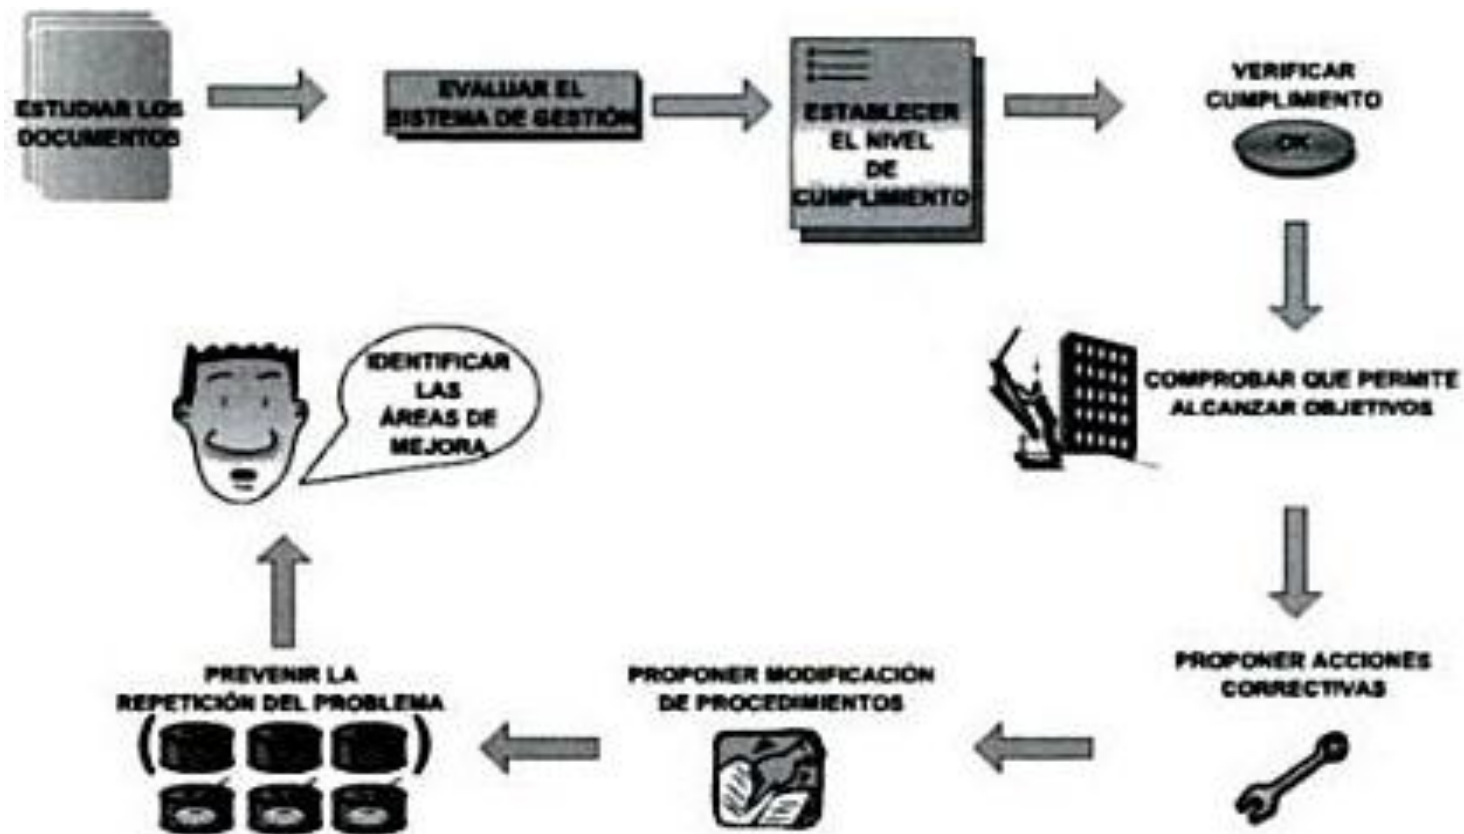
ESTUDIAR LOS DOCUMENTOS

EVALUAR EL SISTEMA DE GESTIÓN

ESTABLECER EL NIVEL DE CUMPLIMIENTO

VERIFICAR CUMPLIMIENTO

OK

COMPROBAR QUE PERMITE ALCANZAR OBJETIVOS

PROPONER ACCIONES CORRECTIVAS

PROPONER MODIFICACIÓN DE PROCEDIMIENTOS

PREVENIR LA REPETICIÓN DEL PROBLEMA

IDENTIFICAR LAS ÁREAS DE MEJORA